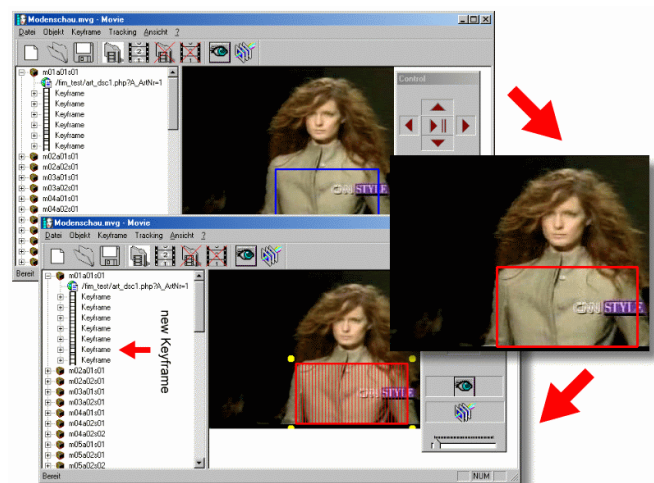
Modenschau.mvg - Movie

Datei Objekt Keyframe Tracking Ansicht ?

m01a01s01
/fim_test/art_dsc1.php?A_ArtNr=1
Keyframe
Keyframe
Keyframe
Keyframe
Keyframe
Keyframe
m02a01s01
m02a02s01
m03a01s01
m03a02s01
m04a01s01
m04a02s01

Bereit

Control

STYLE

Modenschau.mvg - Movie

Datei Objekt Keyframe Tracking Ansicht ?

m01a01s01
/fim_test/art_dsc1.php?A_ArtNr=1
Keyframe
Keyframe
Keyframe
Keyframe
Keyframe
Keyframe
Keyframe
Keyframe
m02a01s01
m02a02s01
m03a01s01
m03a02s01
m04a01s01
m04a02s02
m05a01s01
m05a02s02

new Keyframe

STYLE

STYLE

Bereit

NUM